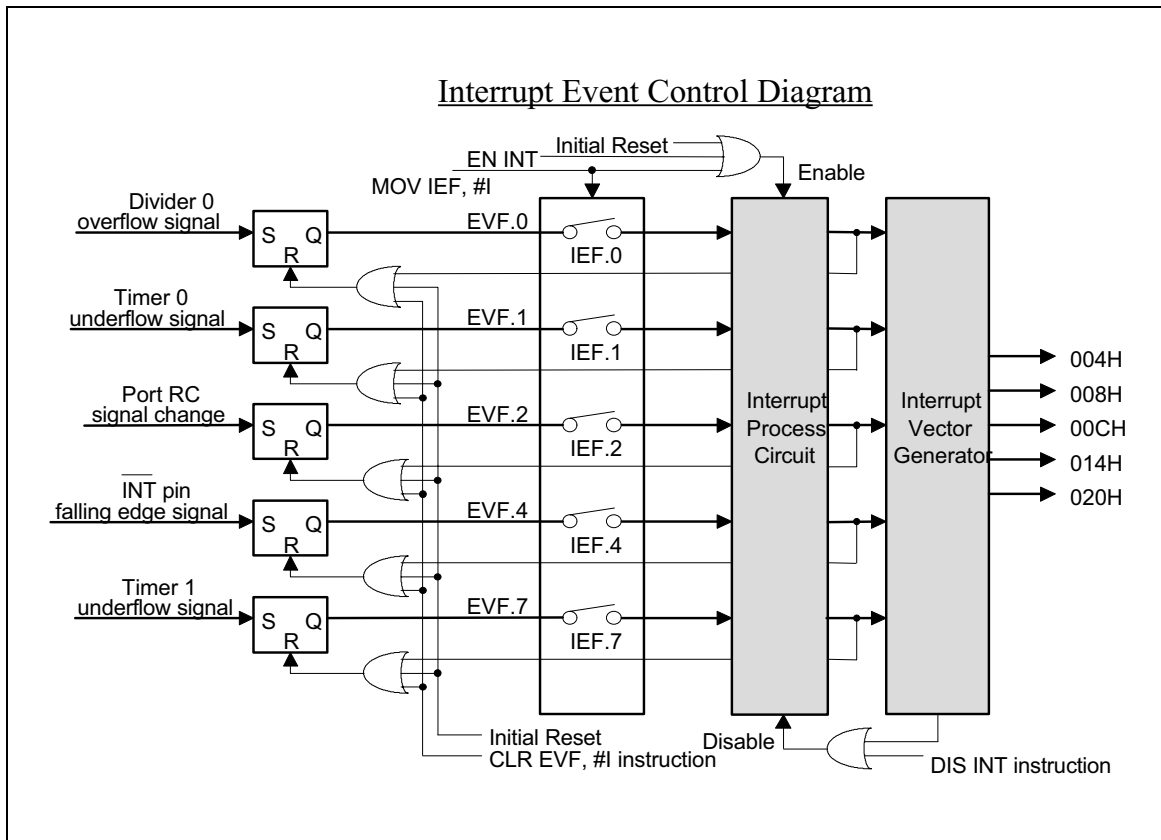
Interrupt Event Control Diagram

Initial Reset

EN INT

MOV IEF, #I

Enable

Divider 0 overflow signal

S Q R

EVF.0

IEF.0

Timer 0 underflow signal

S Q R

EVF.1

IEF.1

Port RC signal change

S Q R

EVF.2

IEF.2

$\overline{INT}$ pin falling edge signal

S Q R

EVF.4

IEF.4

Timer 1 underflow signal

S Q R

EVF.7

IEF.7

Interrupt Process Circuit

Interrupt Vector Generator

004H

008H

00CH

014H

020H

Initial Reset

CLR EVF, #I instruction

Disable

DIS INT instruction